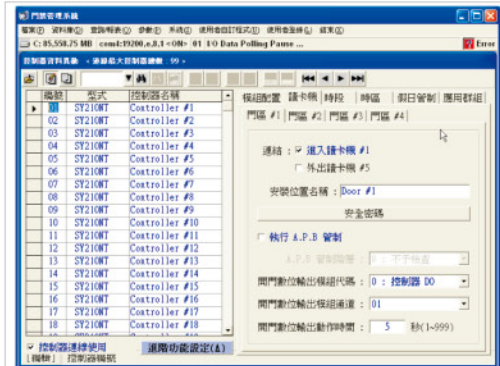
門禁管理系統

檔案(F) 資料庫(D) 查詢/報表(Q) 參數(P) 系統(S) 使用者自訂程式(U) 使用者登錄(L) 結束(E)

C: 85,558.25 MB com4:19200,e,8,1 <ON> 01 1/0 Data Polling Pause ...

Error

控制器資料表集 <連線最大控制器總數 : 99>

| 機號 | 型式 | 控制器名稱 |
|---|---|---|
| 01 | SY210NT | Controller #1 |
| 02 | SY210NT | Controller #2 |
| 03 | SY210NT | Controller #3 |
| 04 | SY210NT | Controller #4 |
| 05 | SY210NT | Controller #5 |
| 06 | SY210NT | Controller #6 |
| 07 | SY210NT | Controller #7 |
| 08 | SY210NT | Controller #8 |
| 09 | SY210NT | Controller #9 |
| 10 | SY210NT | Controller #10 |
| 11 | SY210NT | Controller #11 |
| 12 | SY210NT | Controller #12 |
| 13 | SY210NT | Controller #13 |
| 14 | SY210NT | Controller #14 |
| 15 | SY210NT | Controller #15 |
| 16 | SY210NT | Controller #16 |
| 17 | SY210NT | Controller #17 |
| 18 | SY210NT | Controller #18 |

控制器連線使用

[機號] 控制器機號

進階功能設定(A)

模組配置 讀卡機 時段 時區 假日管制 應用群組

門區 #1 門區 #2 門區 #3 門區 #4

連結 : 進入讀卡機 #1

外出讀卡機 #5

安裝位置名稱 : Door #1

安全密碼

執行 A.P.B 管制

A.P.B 管制階層 : 0 : 不予檢查

開門數位輸出模組代碼 : 0 : 控制器 DO

開門數位輸出模組通道 : 01

開門數位輸出動作時間 : 5 秒(1~999)